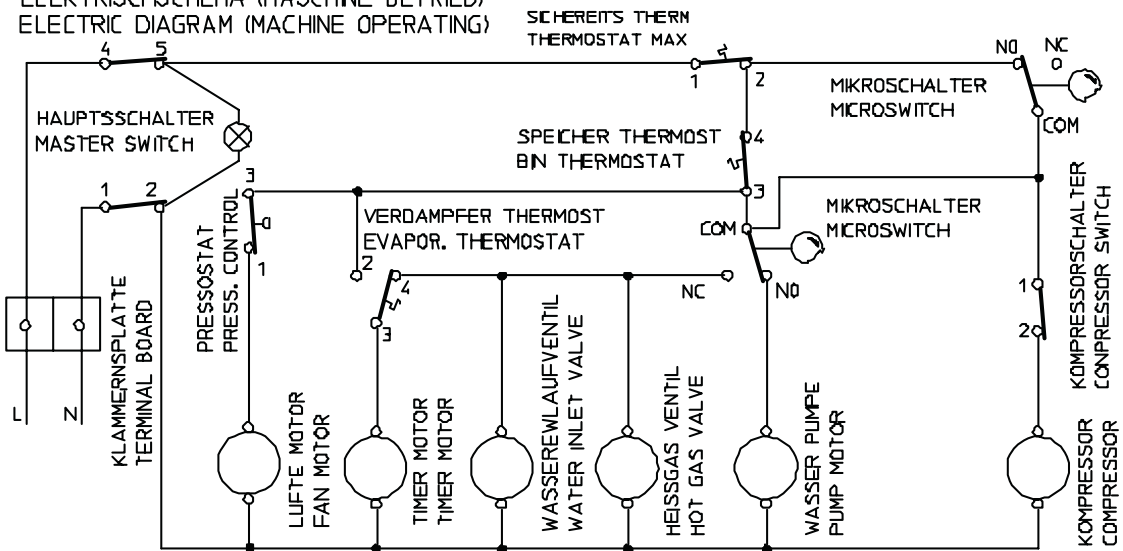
ELEKTRISCHSCHEMA (MASCHINE BETRIEB)
ELECTRIC DIAGRAM (MACHINE OPERATING)

SICHEREITS THERM
THERMOSTAT MAX

4 5

1 2

NO NC
0

MIKROSCHALTER
MICROSWITCH

COM

HAUPTSSCHALTER
MASTER SWITCH

SPEICHER THERMOST
BIN THERMOSTAT

4

3

1 2

3

PRESSOSTAT
PRESS. CONTROL

0

1

VERDAMPFER THERMOST
EVAPOR. THERMOSTAT

COM

MIKROSCHALTER
MICROSWITCH

KOMPRESSORSCHALTER
COMPRESSOR SWITCH

2

4

3

NC

NO

1

2

KLAMMERNSPLATTE
TERMINAL BOARD

L N

LUFTE MOTOR
FAN MOTOR

TIMER MOTOR
TIMER MOTOR

WASSEREWLAUFVENTIL
WATER INLET VALVE

HEISSGAS VENTIL
HOT GAS VALVE

WASSER PUMPE
PUMP MOTOR

KOMPRESSOR
COMPRESSOR